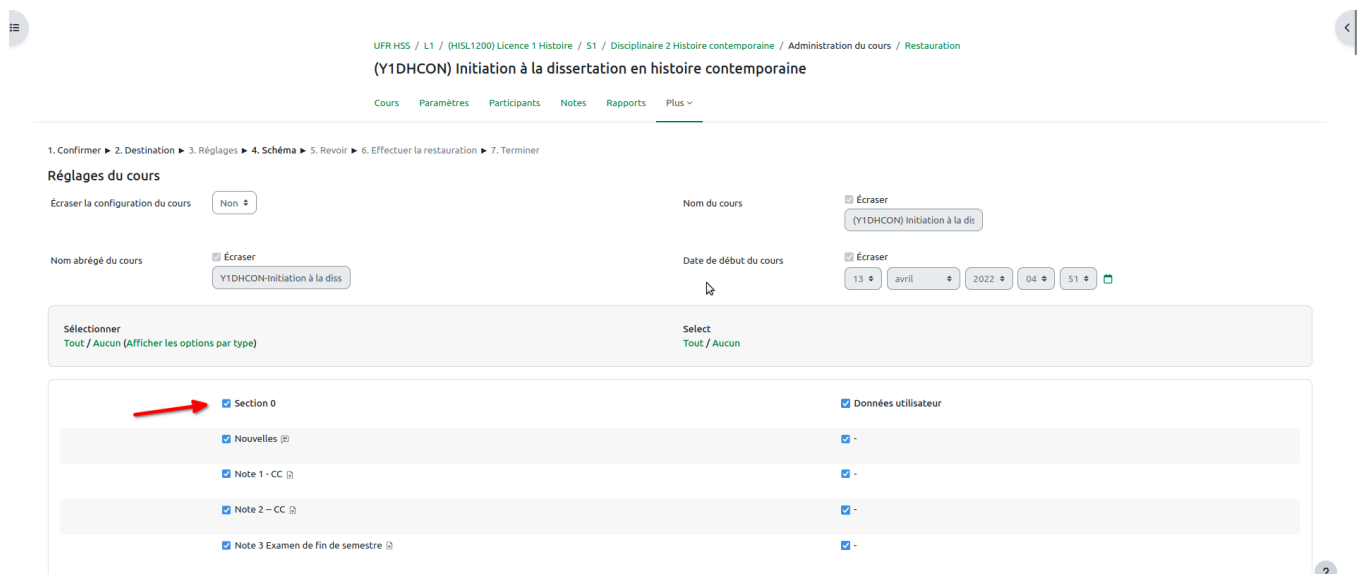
UFR HSS / L1 / (HISL1200) Licence 1 Histoire / S1 / Disciplinaire 2 Histoire contemporaine / Administration du cours / Restauration

(Y1DHCON) Initiation à la dissertation en histoire contemporaine

Cours Paramètres Participants Notes Rapports Plus

1. Confirmer ► 2. Destination ► 3. Réglages ► 4. Schéma ► 5. Revoir ► 6. Effectuer la restauration ► 7. Terminer

Réglages du cours

Écraser la configuration du cours Non

Nom du cours Écraser (Y1DHCON) Initiation à la dis

Nom abrégé du cours Écraser Y1DHCON-Initiation à la diss

Date de début du cours Écraser 13 avril 2022 04 51

Sélectionner
Tout / Aucun (Afficher les options par type)

Select
Tout / Aucun

Section 0

Données utilisateur

Nouvelles -

Note 1 - CC -

Note 2 – CC -

Note 3 Examen de fin de semestre -

?